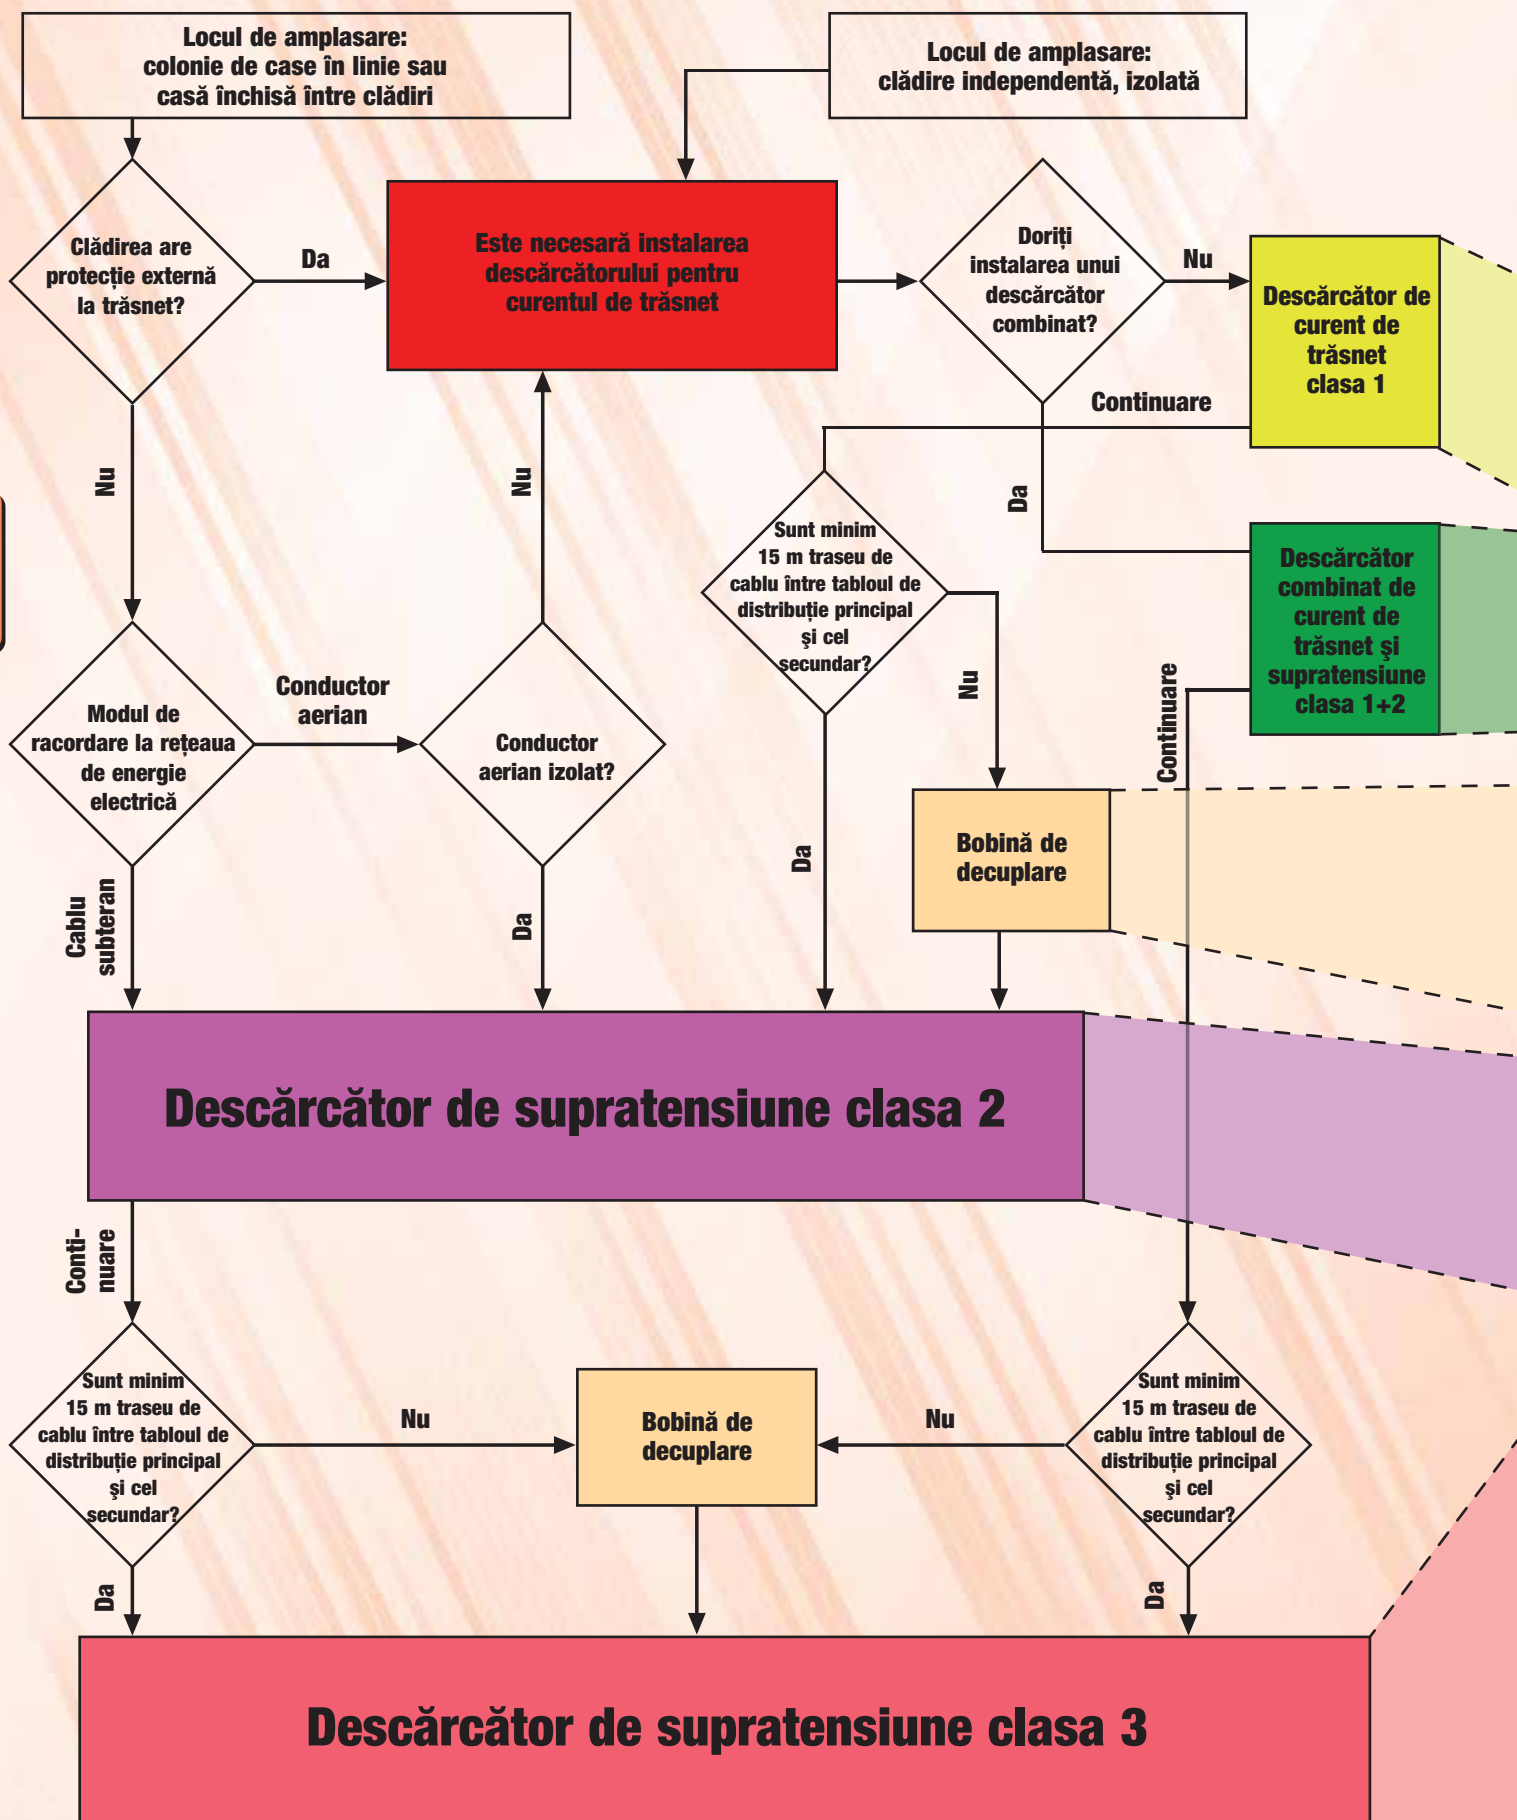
Locul de amplasare: colonie de case în linie sau casă închisă între clădiri

Locul de amplasare: clădire independentă, izolată

Clădirea are protecție externă la trăsnet?

Da

Este necesară instalarea descărcătorului pentru curentul de trăsnet

Doriți instalarea unui descărcător combinat?

Nu

Descărcător de curent de trăsnet clasa 1

Continuare

Da

Nu

Nu

Sunt minim 15 m traseu de cablu între tabloul de distribuție principal și cel secundar?

Descărcător combinat de curent de trăsnet și supratensiune clasa 1+2

Nu

Continuare

Modul de racordare la rețeaua de energie electrică

Conductor aerian

Conductor aerian izolat?

Bobină de decuplare

Cablu subteran

Da

Da

Descărcător de supratensiune clasa 2

Conti-nuare

Sunt minim 15 m traseu de cablu între tabloul de distribuție principal și cel secundar?

Nu

Bobină de decuplare

Nu

Sunt minim 15 m traseu de cablu între tabloul de distribuție principal și cel secundar?

Da

Da

Descărcător de supratensiune clasa 3